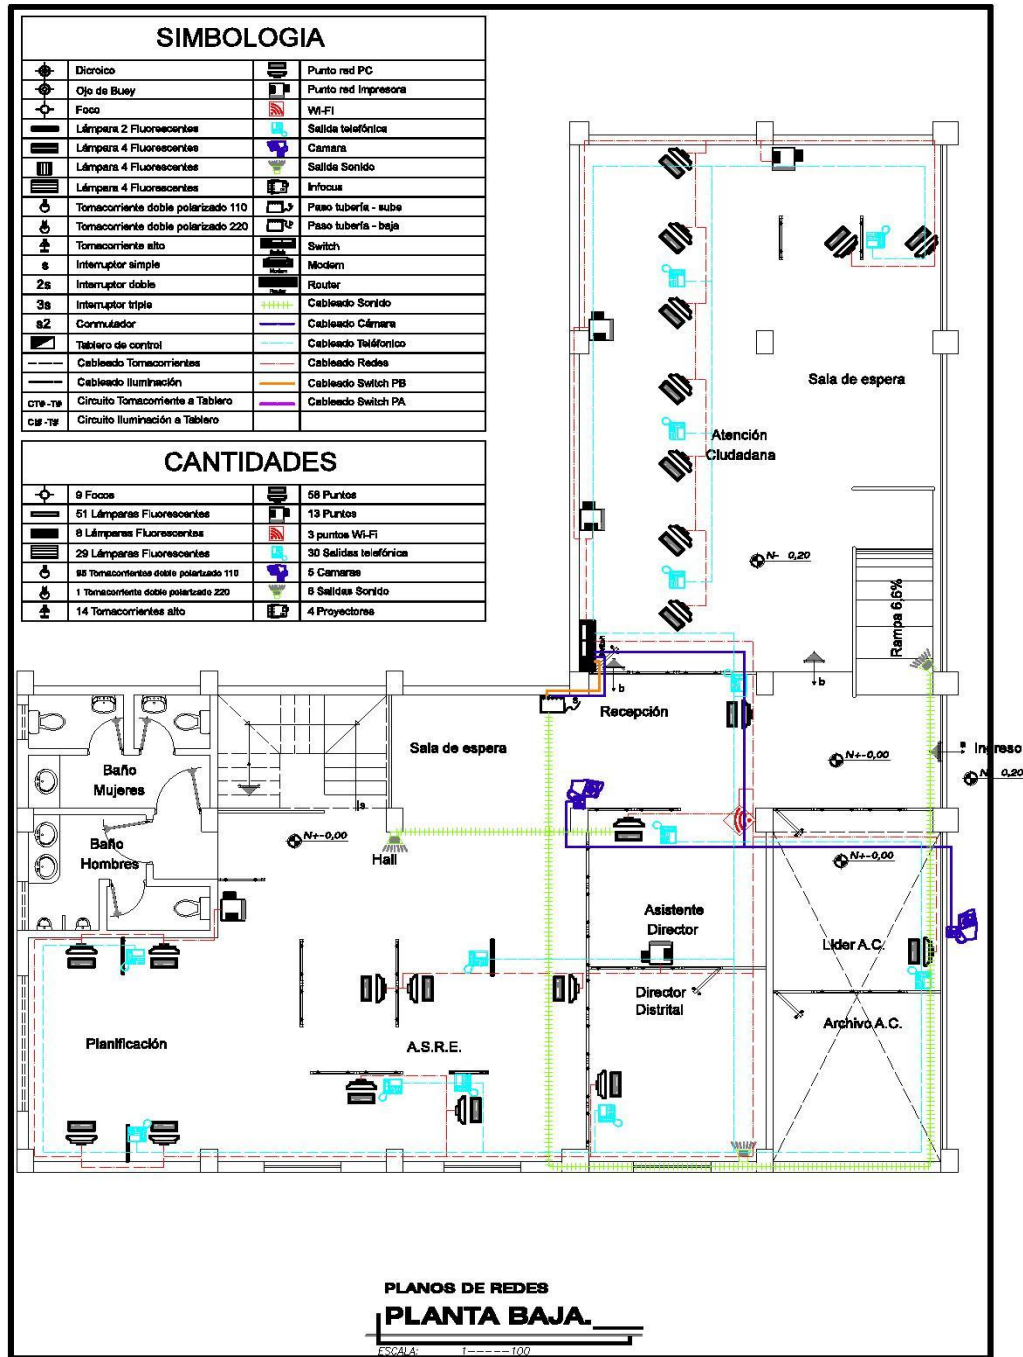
SIMBOLOGIA

| | | | |
|---|---|---|---|
| | Dicroico | | Punto red PC |
| | Ojo de Buey | | Punto red Impresora |
| | Foco | | WI-FI |
| | Lámpara 2 Fluorescentes | | Salida telefónica |
| | Lámpara 4 Fluorescentes | | Camara |
| | Lámpara 4 Fluorescentes | | Salida Sonido |
| | Lámpara 4 Fluorescentes | | Infocus |
| | Tomacorriente doble polarizado 110 | | Paso tubería - sube |
| | Tomacorriente doble polarizado 220 | | Paso tubería - baja |
| | Tomacorriente alto | Switch | Switch |
| s | Interruptor simple | Modem | Modem |
| 2s | Interruptor doble | Router | Router |
| 3s | Interruptor triple | | Cableado Sonido |
| s2 | Conmutador | | Cableado Cámara |
| | Tablero de control | | Cableado Teléfonico |
| | Cableado Tomacorrientes | | Cableado Redes |
| | Cableado iluminación | | Cableado Switch PB |
| CT# -T# | Circuito Tomacorriente a Tablero | | Cableado Switch PA |
| CI# -T# | Circuito Iluminación a Tablero | | |

CANTIDADES

| | | | |
|---|---|---|---|
| | 9 Focos | | 58 Puntos |
| | 51 Lámparas Fluorescentes | | 13 Puntos |
| | 8 Lámparas Fluorescentes | | 3 puntos Wi-Fi |
| | 29 Lámparas Fluorescentes | | 30 Salidas telefónica |
| | 95 Tomacorrientes doble polarizado 110 | | 5 Camaras |
| | 1 Tomacorriente doble polarizado 220 | | 6 Salidas Sonido |
| | 14 Tomacorrientes alto | | 4 Proyectores |

Sala de espera

Atención Ciudadana

N- 0,20

Rampa 6,6%

b

b

Recepción

Ingreso

N- 0,20

N+-0,00

Sala de espera

Baño Mujeres

Baño Hombres

N+-0,00

Hall

N+-0,00

Asistente Director

Lider A.C.

Director Distrital

Archivo A.C.

Planificación

A.S.R.E.

PLANOS DE REDES

PLANTA BAJA.

ESCALA: 1-----100